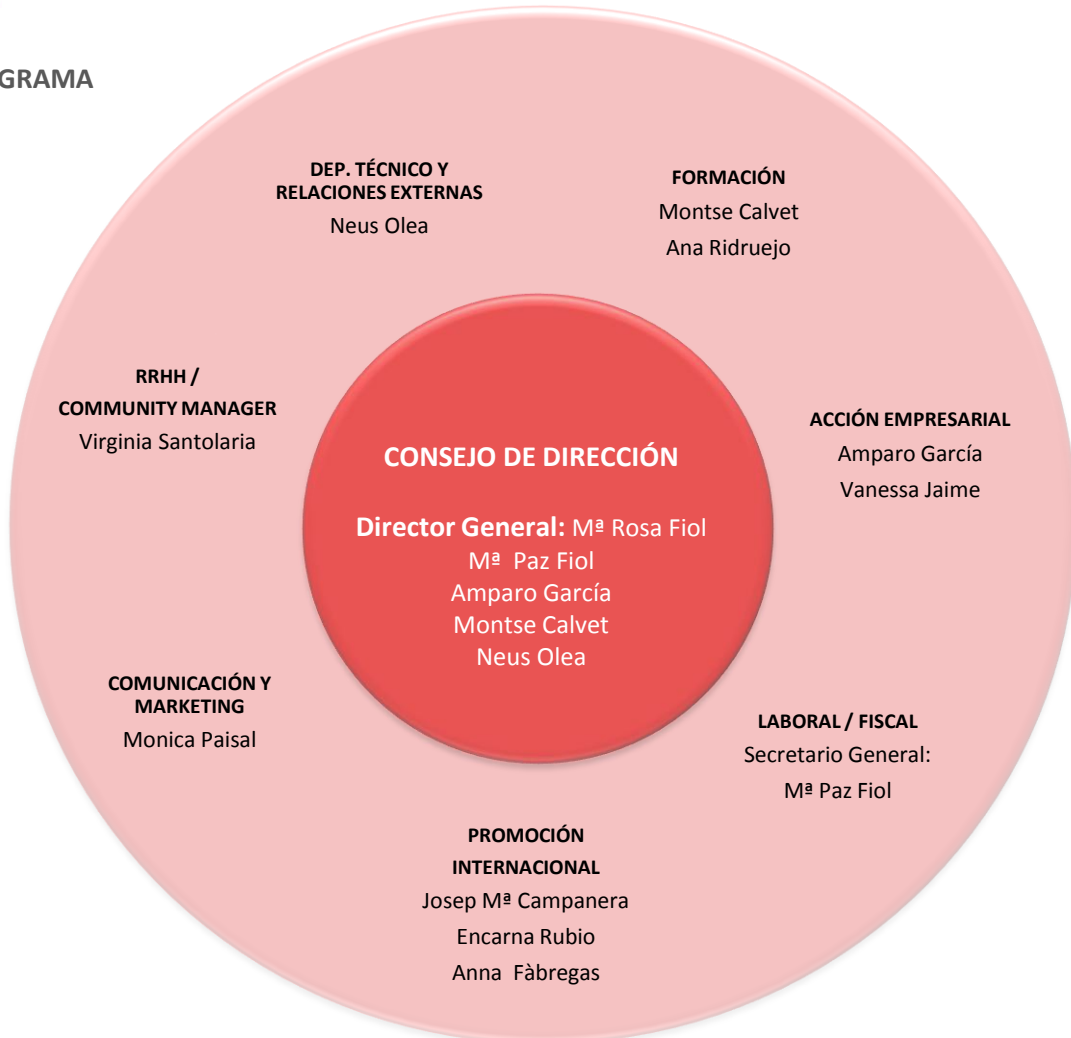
GRAMA

DEP. TÉCNICO Y RELACIONES EXTERNAS
Neus Olea

FORMACIÓN
Montse Calvet
Ana Ridruejo

RRHH / COMMUNITY MANAGER
Virginia Santolaria

CONSEJO DE DIRECCIÓN

Director General: Mª Rosa Fiol
Mª Paz Fiol
Amparo García
Montse Calvet
Neus Olea

ACCIÓN EMPRESARIAL
Amparo García
Vanessa Jaime

COMUNICACIÓN Y MARKETING
Monica Paisal

LABORAL / FISCAL
Secretario General:
Mª Paz Fiol

PROMOCIÓN INTERNACIONAL
Josep Mª Campanera
Encarna Rubio
Anna Fàbregas